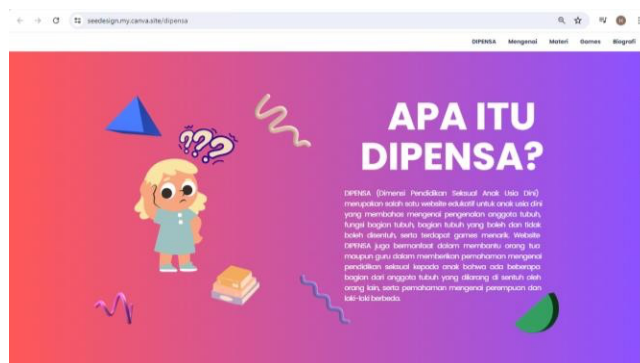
seedesign.my.canva.site/dipensa

DIPENSA Mengenai Materi Games Biografi

???

APA ITU DIPENSA?

DIPENSA (Dimensi Pendidikan Seksual Anak Usia Dini) merupakan salah satu website edukatif untuk anak usia dini yang membahas mengenai pengenalan anggota tubuh, fungsi bagian tubuh, bagian tubuh yang boleh dan tidak boleh disentuh, serta terdapat games menarik. Website DIPENSA juga bermanfaat dalam membantu orang tua maupun guru dalam memberikan pemahaman mengenai pendidikan seksual kepada anak bahwa ada beberapa bagian dari anggota tubuh yang dilarang di sentuh oleh orang lain, serta pemahaman mengenai perempuan dan laki-laki berbeda.